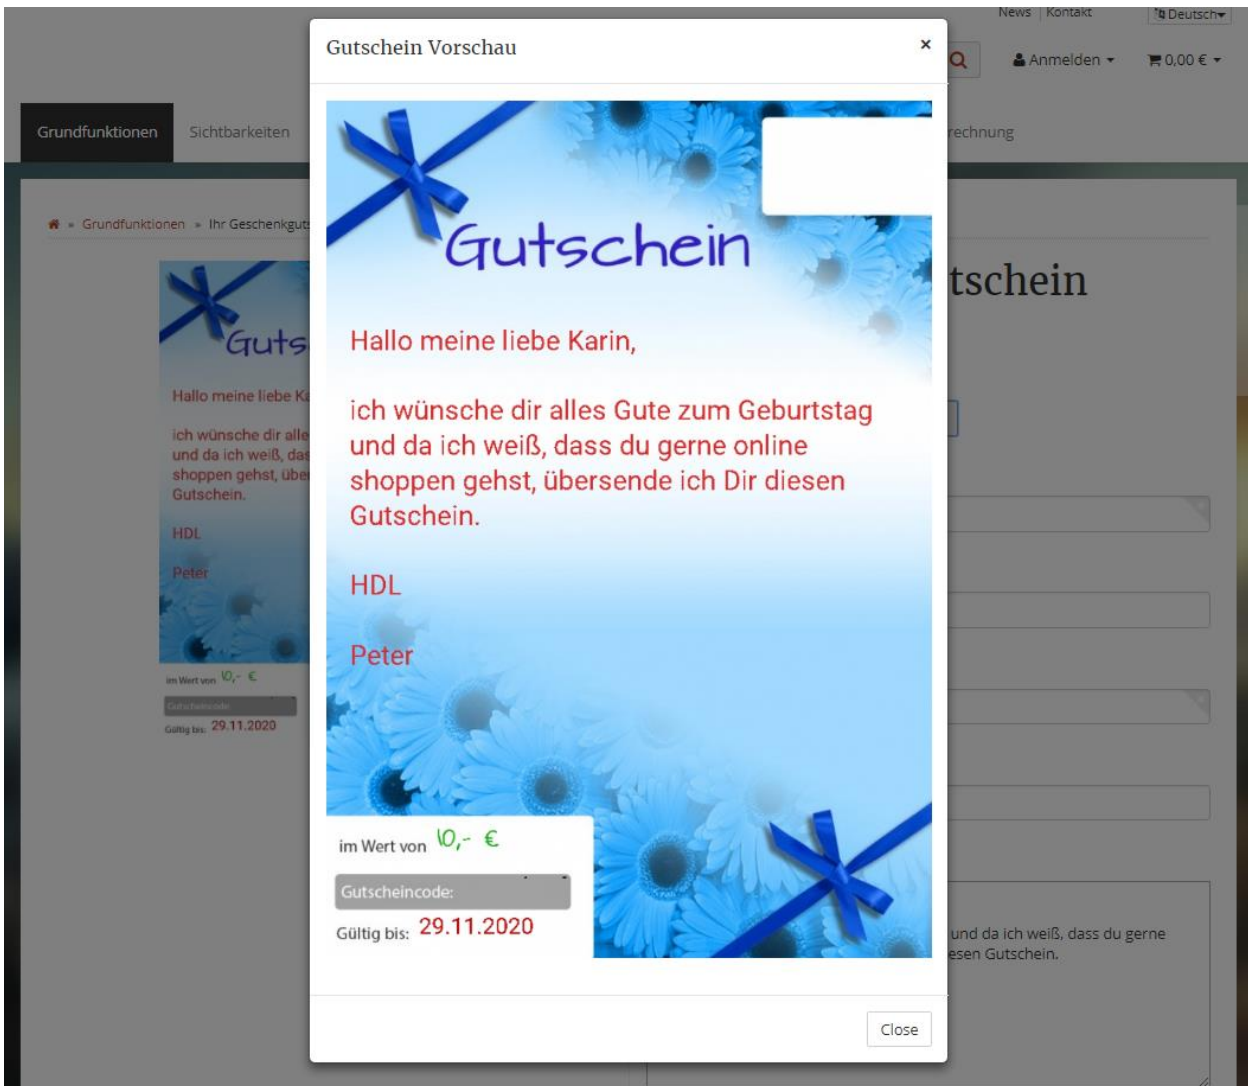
News | Kontakt

Deutsch

Anmelden

0,00 €

Grundfunktionen

Sichtbarkeiten

rechnung

Grundfunktionen » Ihr Geschenkguts

Guts

Hallo meine liebe Ka

ich wünsche dir alle und da ich weiß, das shoppen gehst, über Gutschein.

HDL

Peter

im Wert von 10,- €

Gutscheincode

Gültig bis: 29.11.2020

tschein

und da ich weiß, dass du gerne esen Gutschein.

Gutschein Vorschau

×

Gutschein

Hallo meine liebe Karin,

ich wünsche dir alles Gute zum Geburtstag und da ich weiß, dass du gerne online shoppen gehst, übersende ich Dir diesen Gutschein.

HDL

Peter

im Wert von 10,- €

Gutscheincode:

Gültig bis: 29.11.2020

Close